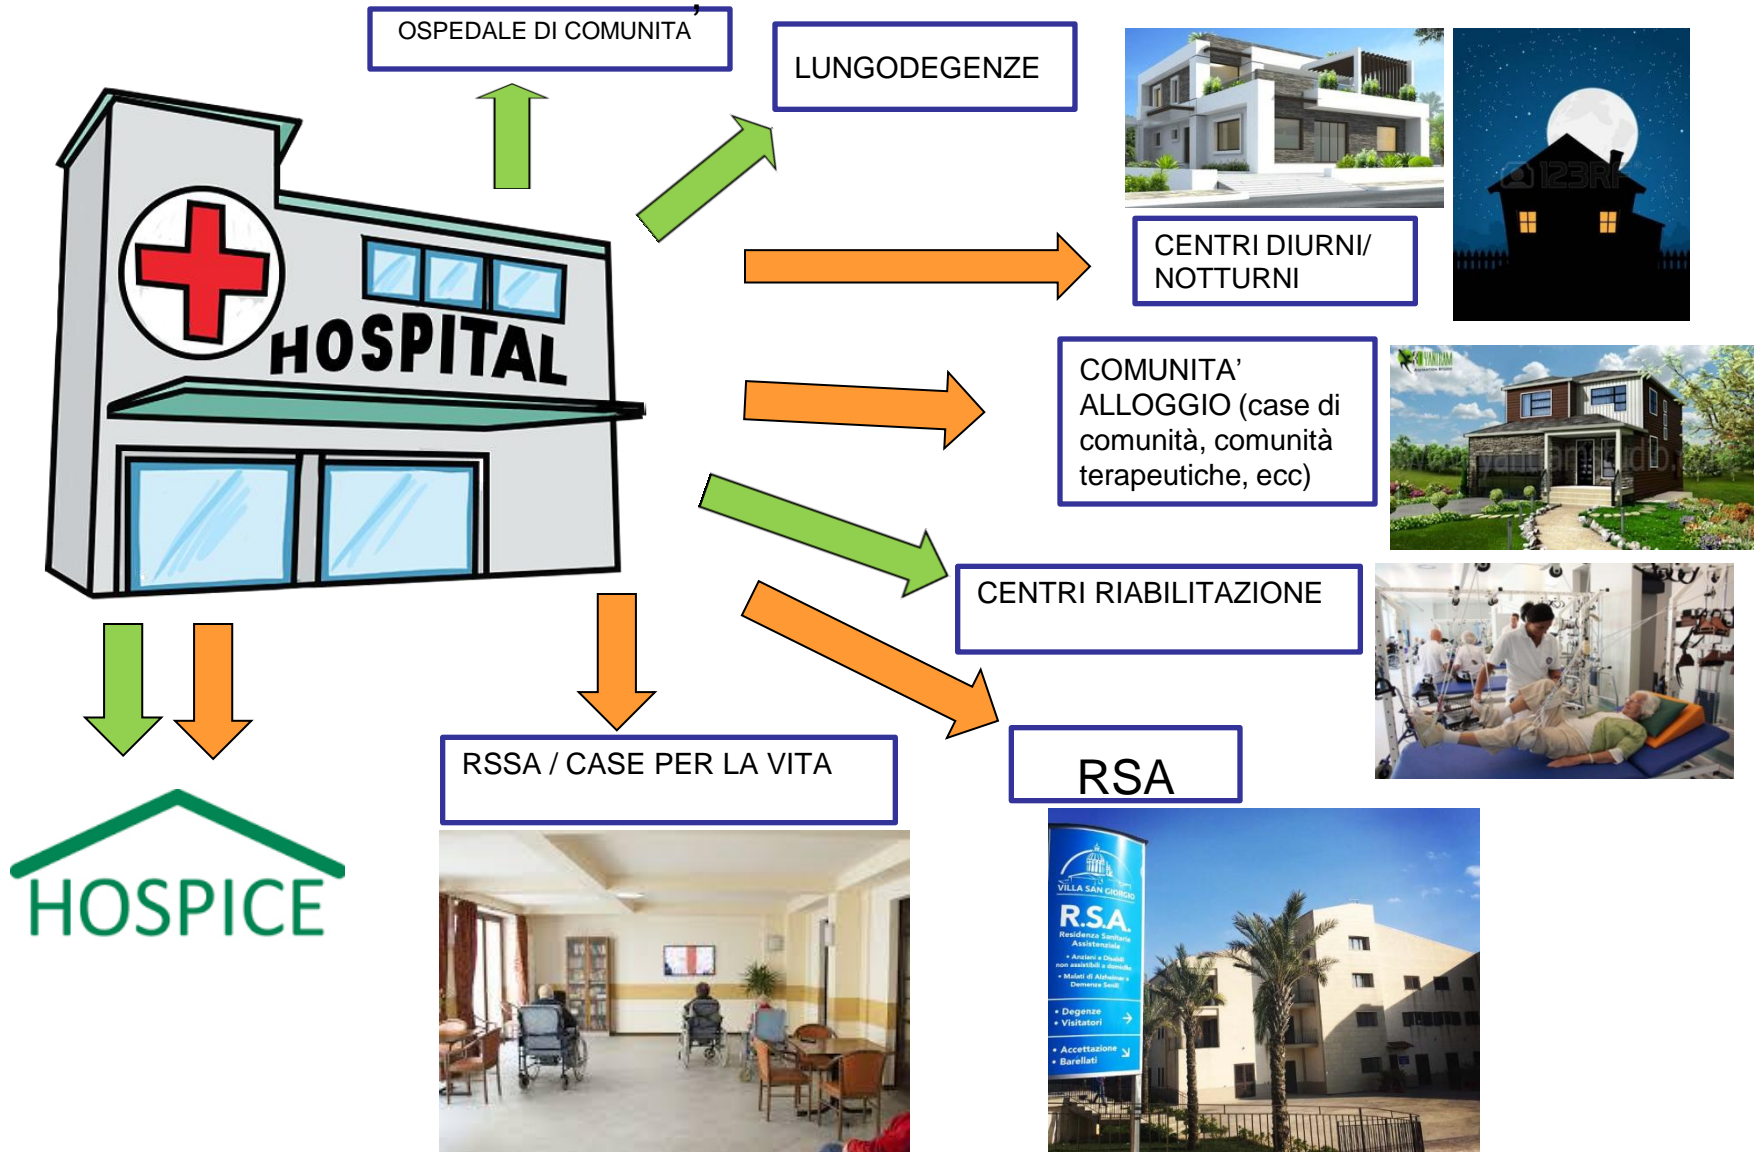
OSPEDALE DI COMUNITA'

LUNGODEGENZE

HOSPITAL

CENTRI DIURNI/ NOTTURNI

123RF

COMUNITA' ALLOGGIO (case di comunità, comunità terapeutiche, ecc)

CENTRI RIABILITAZIONE

RSSA / CASE PER LA VITA

RSA

HOSPICE

VILLA SAN GIORGIO

R.S.A.

Residenza Sanitaria Assistenziale

• Anziani e Disabili non assistibili a domicilio
• Malati di Alzheimer e Demenze Senili

• Degenze
• Visitatori

• Accettazione
• Barellati